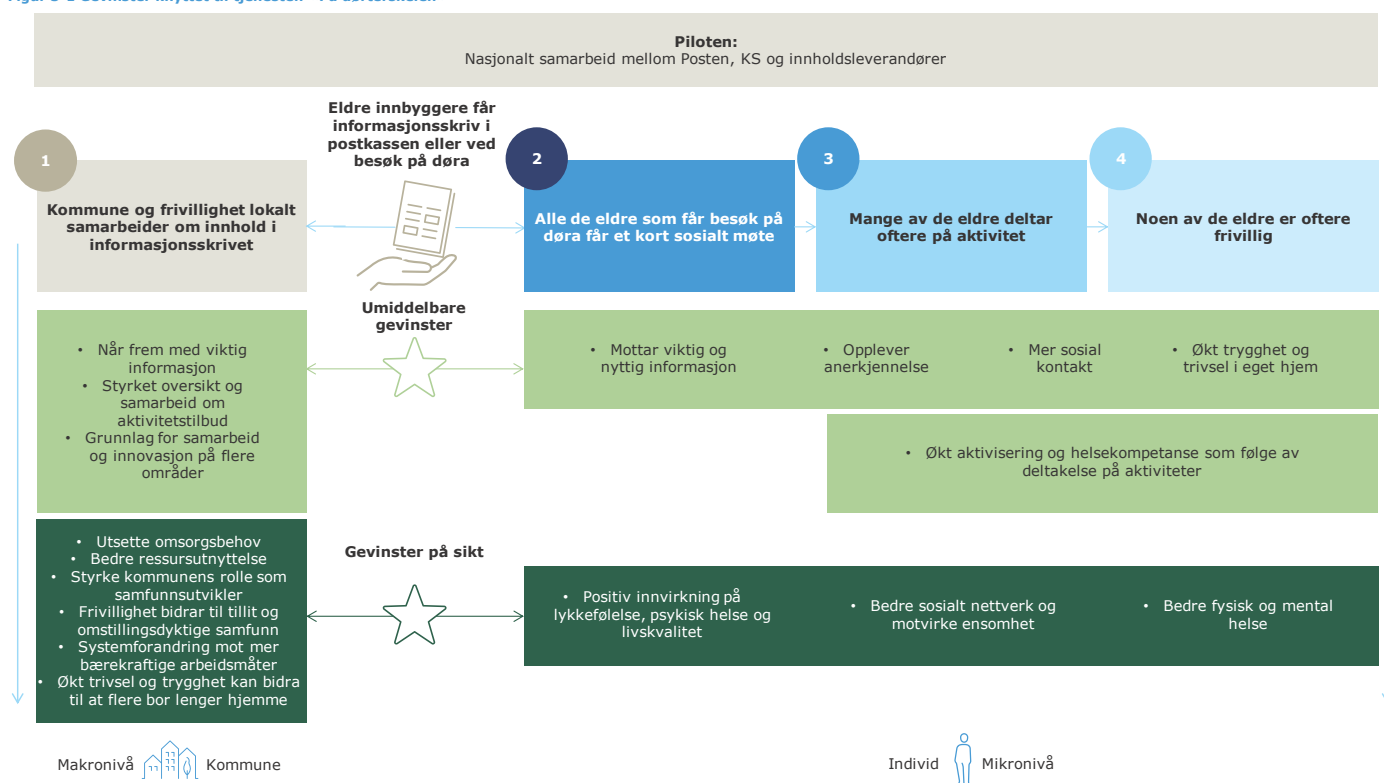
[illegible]

Piloten:
Nasjonalt samarbeid mellom Posten, KS og innholdsleverandører

Eldre innbyggere får informasjonsskriv i postkassen eller ved besøk på døra

1

Kommune og frivillighet lokalt samarbeider om innhold i informasjonsskrivet

2

Alle de eldre som får besøk på døra får et kort sosialt møte

3

Mange av de eldre deltar oftere på aktivitet

4

Noen av de eldre er oftere frivillig

Umiddelbare gevinster

• Når frem med viktig informasjon
• Styrket oversikt og samarbeid om aktivitetstilbud
• Grunnlag for samarbeid og innovasjon på flere områder

• Mottar viktig og nyttig informasjon

• Opplever anerkjennelse

• Mer sosial kontakt

• Økt trygghet og trivsel i eget hjem

• Økt aktivisering og helsekompetanse som følge av deltakelse på aktiviteter

Gevinster på sikt

• Utsette omsorgsbehov
• Bedre ressursutnyttelse
• Styrke kommunens rolle som samfunnsutvikler
• Frivillighet bidrar til tillit og omstillingsdyktige samfunn
• Systemforandring mot mer bærekraftige arbeidsmåter
• Økt trivsel og trygghet kan bidra til at flere bor lenger hjemme

• Positiv innvirkning på lykkefølelse, psykisk helse og livskvalitet

• Bedre sosialt nettverk og motvirke ensomhet

• Bedre fysisk og mental helse

Makronivå Kommune

Individ Mikronivå